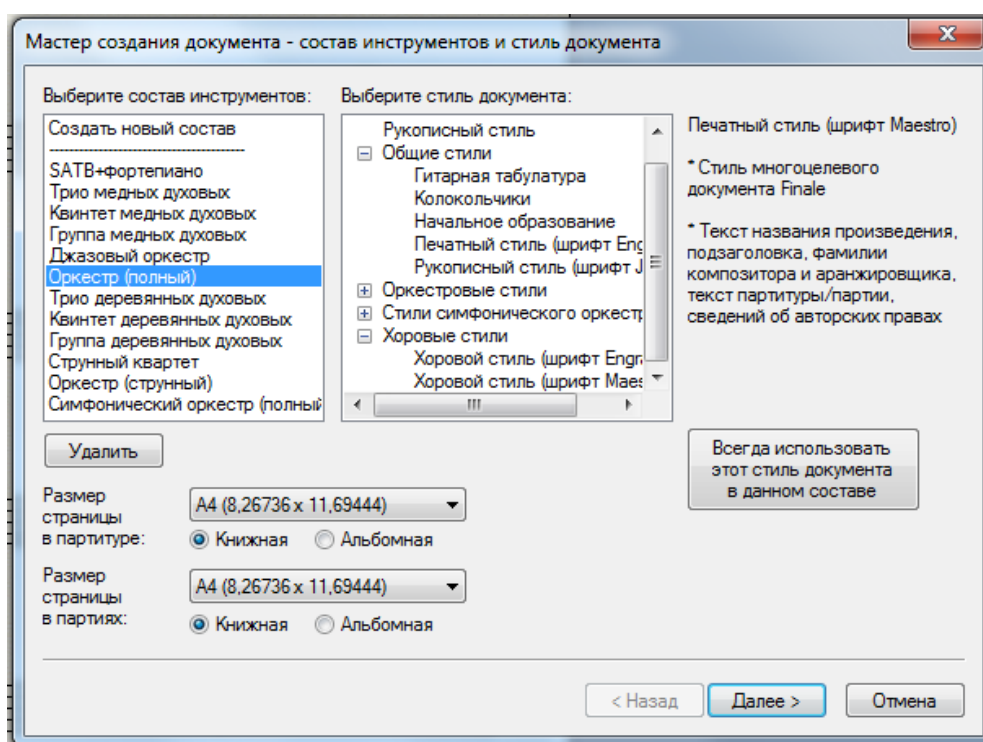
Мастер создания документа - состав инструментов и стиль документа

Выберите состав инструментов:

Создать новый состав
----------------------------------------
SATB+фортепиано
Трио медных духовых
Квинтет медных духовых
Группа медных духовых
Джазовый оркестр
Оркестр (полный)
Трио деревянных духовых
Квинтет деревянных духовых
Группа деревянных духовых
Струнный квартет
Оркестр (струнный)
Симфонический оркестр (полный

Выберите стиль документа:

Рукописный стиль
⊟ Общие стили
Гитарная табулатура
Колокольчики
Начальное образование
Печатный стиль (шрифт Eng
Рукописный стиль (шрифт J
⊞ Оркестровые стили
⊞ Стили симфонического оркестр
⊟ Хоровые стили
Хоровой стиль (шрифт Engr
Хоровой стиль (шрифт Maes

Печатный стиль (шрифт Maestro)

* Стиль многоцелевого документа Finale

* Текст названия произведения, подзаголовка, фамилии композитора и аранжировщика, текст партитуры/партии, сведений об авторских правах

Удалить

Всегда использовать этот стиль документа в данном составе

Размер страницы в партитуре:
A4 (8,26736 x 11,69444)
Книжная
Альбомная

Размер страницы в партиях:
A4 (8,26736 x 11,69444)
Книжная
Альбомная

< Назад
Далее >
Отмена